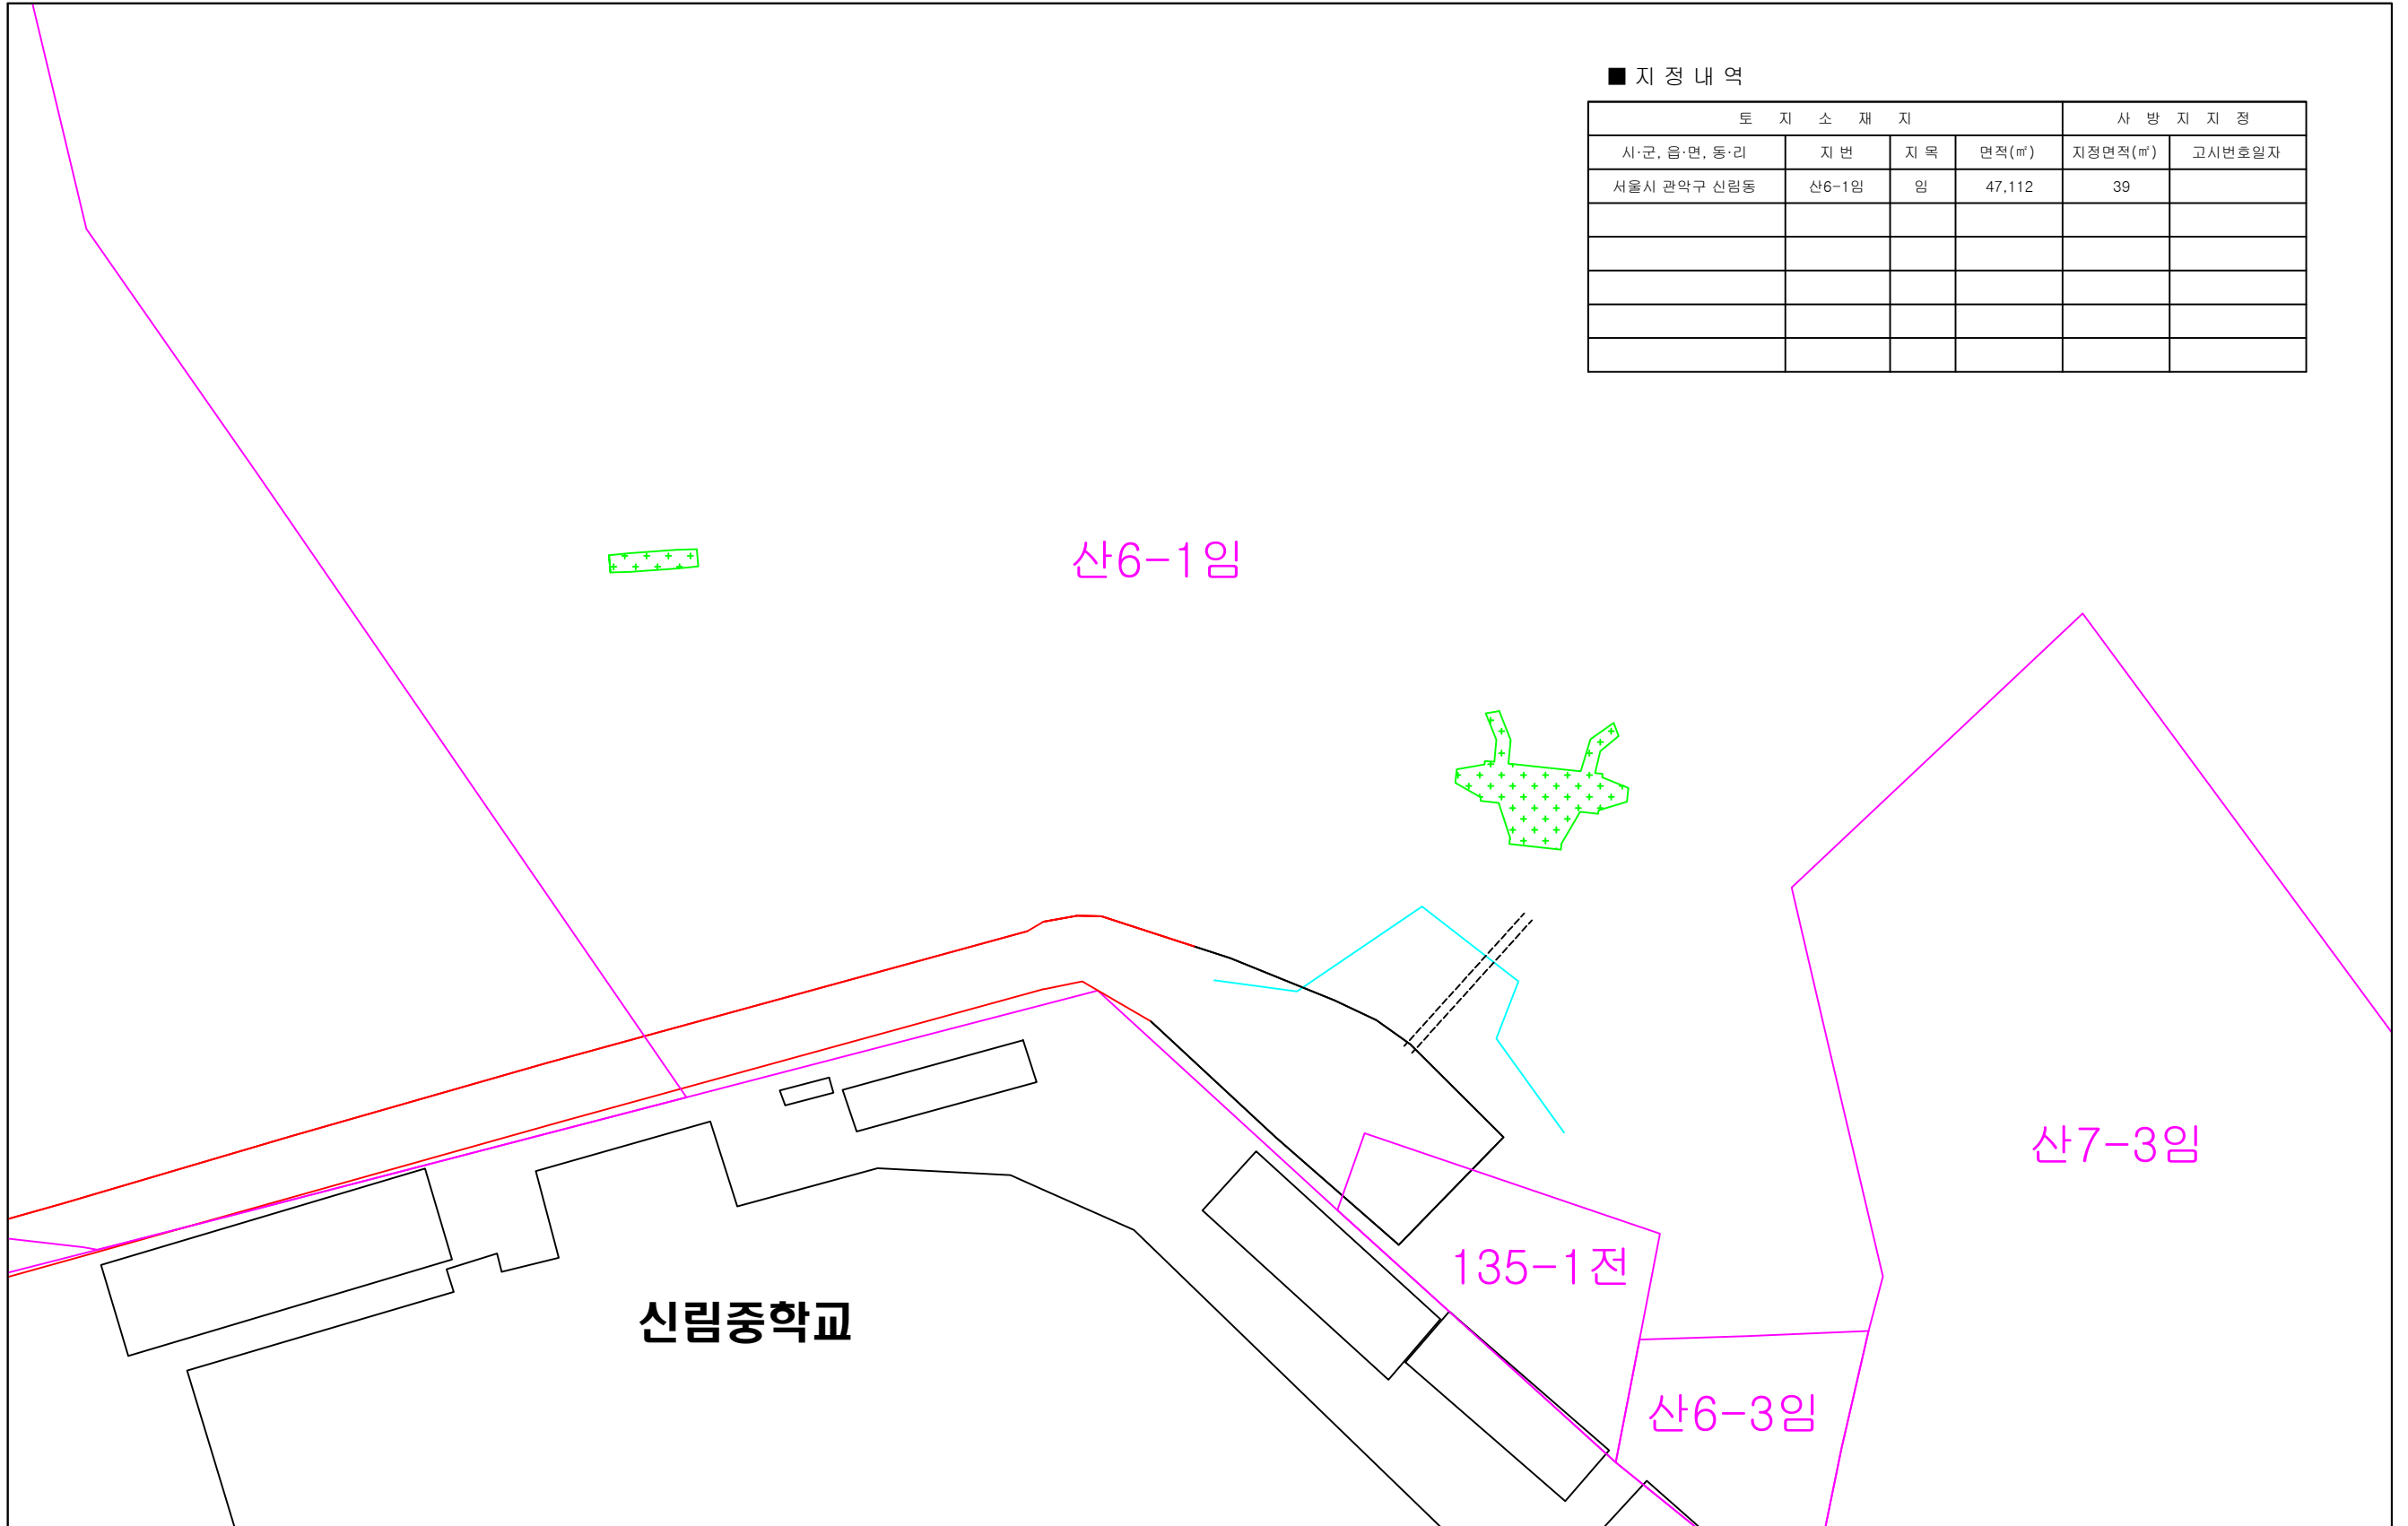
■ 지 정 내 역

| 토 지 소 재 지 | | | | 사 방 지 지 정 | |
|---|---|---|---|---|---|
| 시·군, 읍·면, 동·리 | 지 번 | 지 목 | 면적(㎡) | 지정면적(㎡) | 고시번호일자 |
| 서울시 관악구 신림동 | 산6-1임 | 임 | 47,112 | 39 | |
| | | | | | |
| | | | | | |
| | | | | | |
| | | | | | |
| | | | | | |

산6-1임

산7-3임

135-1전

산6-3임

신림중학교